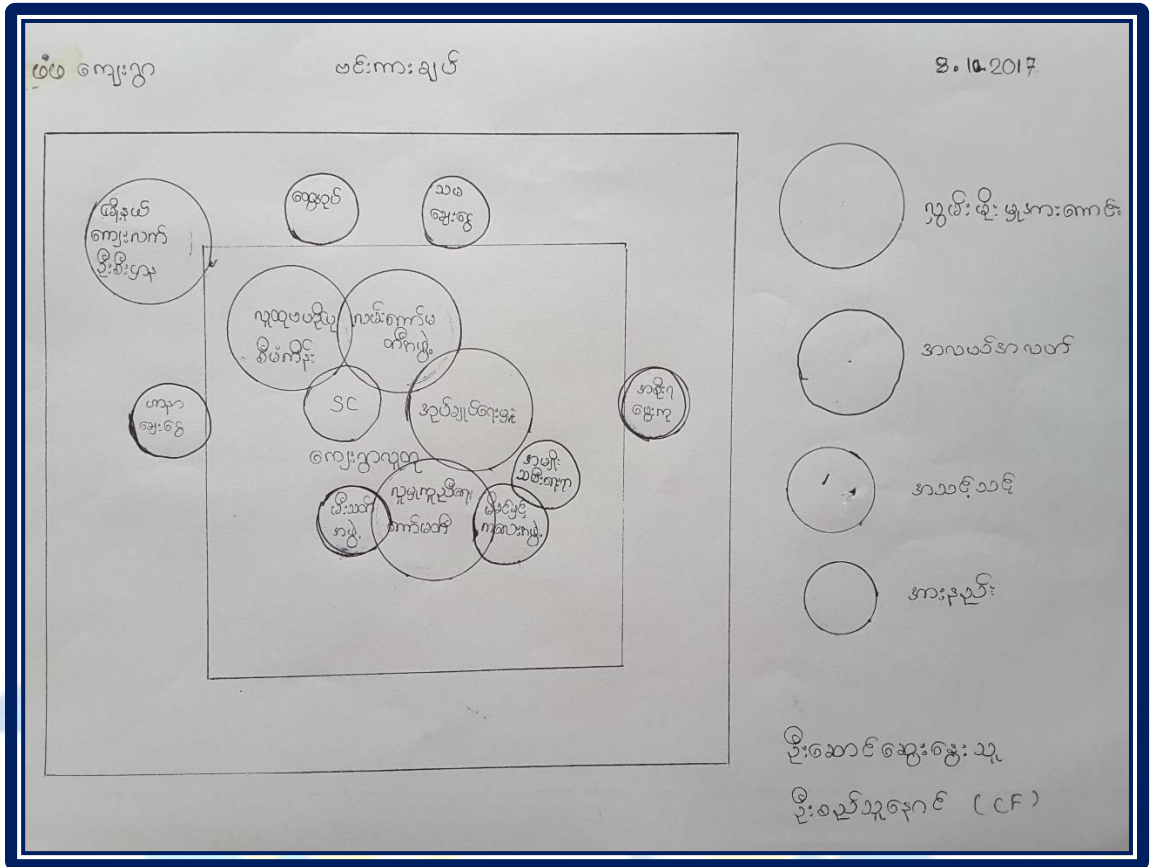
ဖုံမ ကျေးရွာ
ဗင်းကားချပ်
8.12.2017

မြို့နယ် ကျေးလက် ဖွံ့ဖြိုးမှု
ဆေးခုဝ်
သမ ဈေးမွေ
လူထုဖွံ့ဖြိုးမှု ဖိုမ်ကိဉ်း
ကာမ်းကျော်မ ဝကိုးဖွဲ့
SC
အုပ်ချုပ်ရေးမှူး
ဟာသ ဈေးမွေ
အဆိုရ် ဈေးကု
ကျေးရွာလူထု
အမျိုး သမီးရေးရာ
လူမှုကူညီရေး ကော်မတီ
မီးသတ် အဖွဲ့
မိဘမွေ့ ကလေးဖွဲ့

လွှမ်းမိုး မှုအားကောင်း
အလယ်အလတ်
အသေးသေး
အားနည်း

ဦးဆောင်ဆွေးနွေးသူ
ဦးစည်သူနောင် (CF)